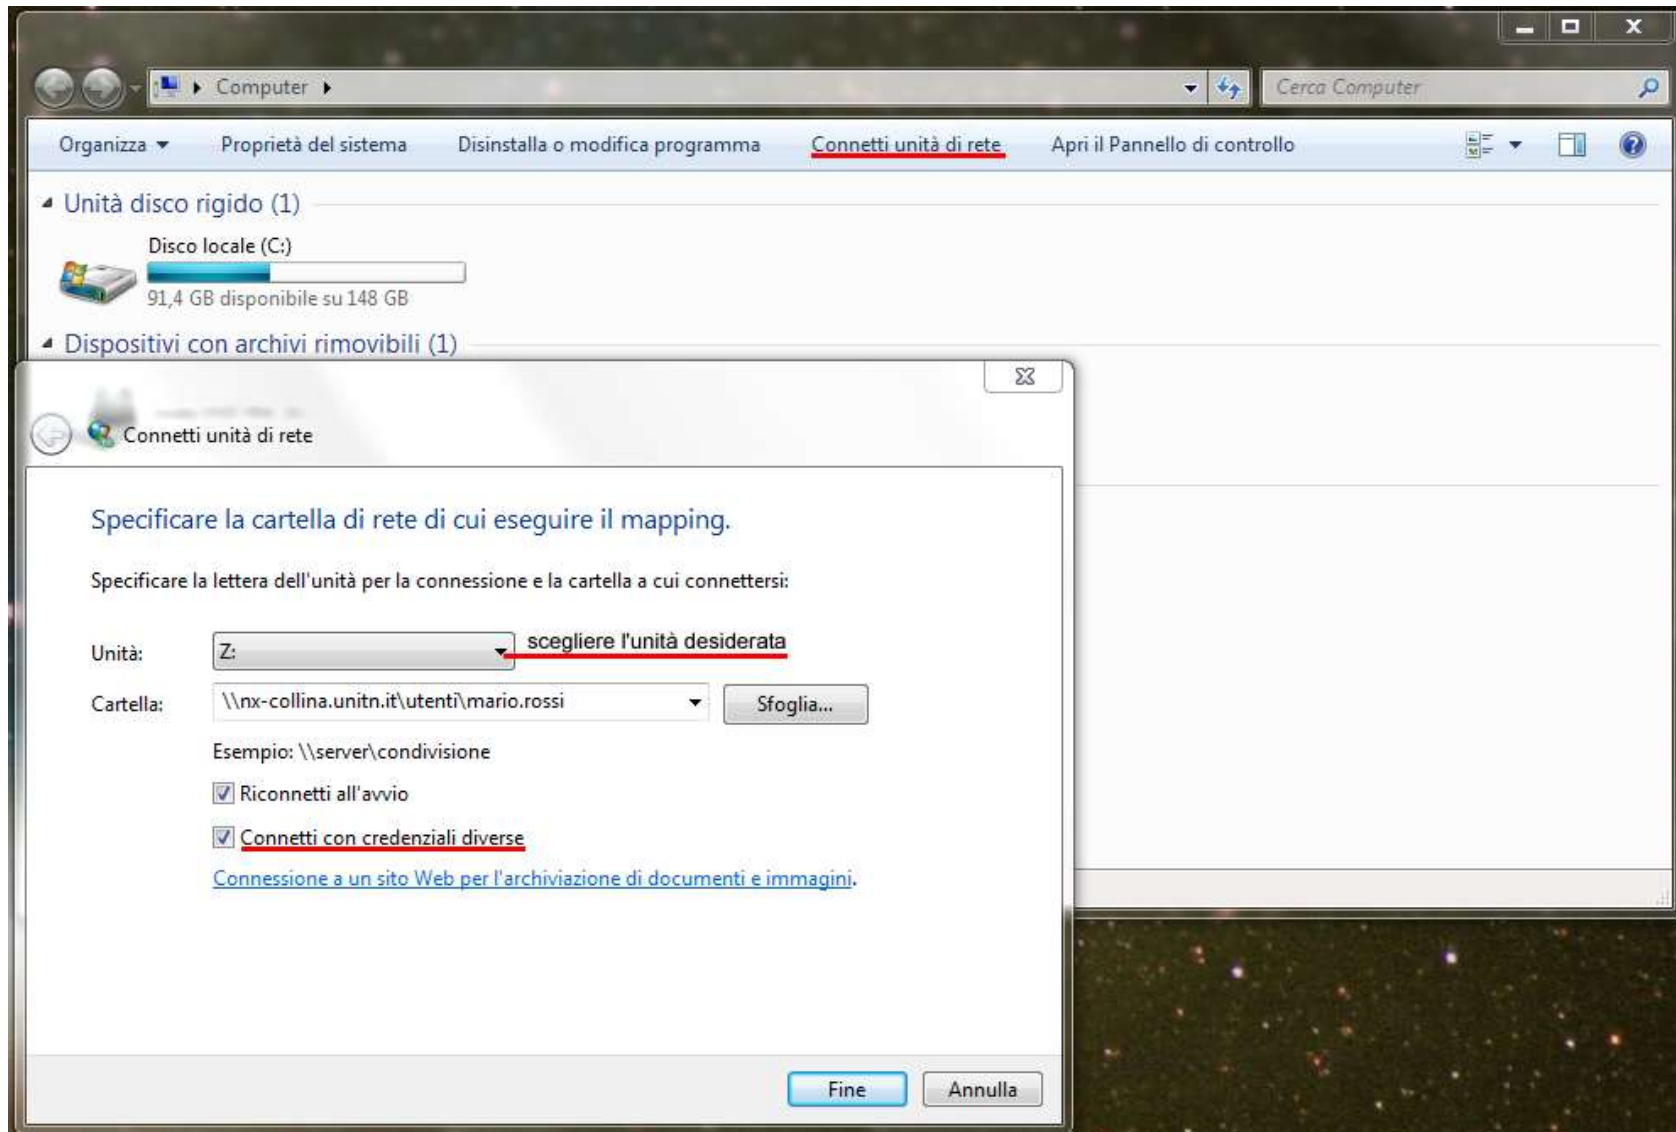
Computer

Cerca Computer

Organizza Proprietà del sistema Disinstalla o modifica programma Connetti unità di rete Apri il Pannello di controllo

Unità disco rigido (1)

Disco locale (C:)

91,4 GB disponibile su 148 GB

Dispositivi con archivi rimovibili (1)

Connetti unità di rete

Specificare la cartella di rete di cui eseguire il mapping.

Specificare la lettera dell'unità per la connessione e la cartella a cui connettersi:

Unità: Z: scegliere l'unità desiderata

Cartella: \\nx-collina.unitn.it\utenti\mario.rossi Sfoglia...

Esempio: \\server\condivisione

Riconnetti all'avvio

Connetti con credenziali diverse

Connessione a un sito Web per l'archiviazione di documenti e immagini.

Fine Annulla